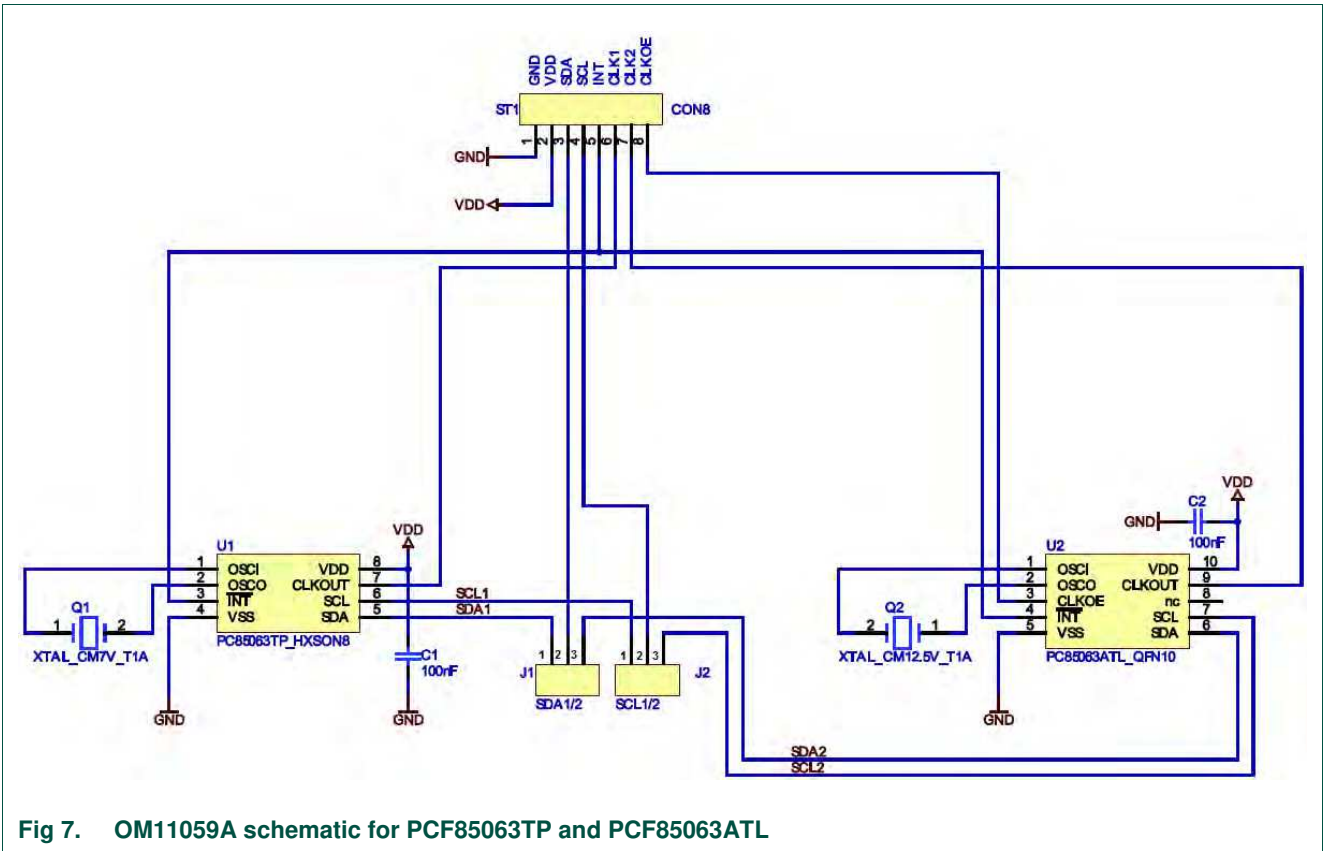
GND
VDD
SDA
SCL
INT
CLK1
CLK2
CLKOE

ST1 CON8

1 2 3 4 5 6 7 8

GND

VDD

U1
1 OSCI
2 OSCO
3 $\overline{INT}$
4 VSS
VDD 8
CLKOUT 7
SCL 6
SDA 5
PC85063TP_HXSON8

VDD

SCL1
SDA1

Q1
1 2
XTAL_CM7V_T1A

GND

C1
100nF

GND

1 2 3
J1
SDA1/2

1 2 3
J2
SCL1/2

VDD
C2
GND
100nF

U2
1 OSCI
2 OSCO
3 CLKOE
4 $\overline{INT}$
5 VSS
VDD 10
CLKOUT 9
nc 8
SCL 7
SDA 6
PC85063ATL_QFN10

Q2
2 1
XTAL_CM12.5V_T1A

GND

SDA2
SCL2

Fig 7. OM11059A schematic for PCF85063TP and PCF85063ATL